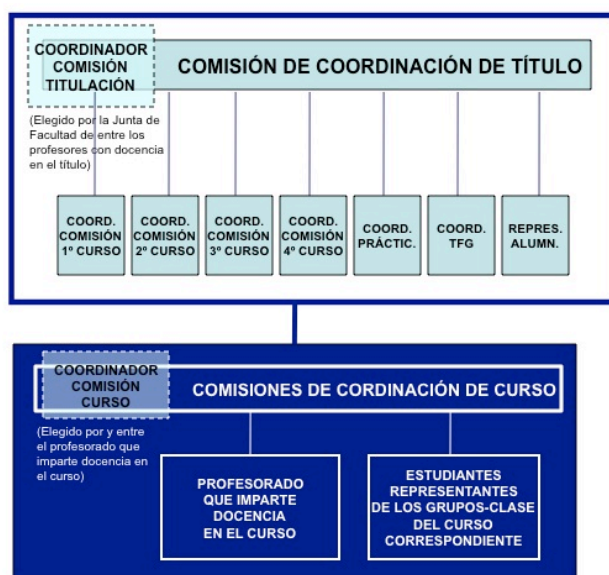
COORDINADOR COMISIÓN TITULACIÓN

COMISIÓN DE COORDINACIÓN DE TÍTULO

(Elegido por la Junta de Facultad de entre los profesores con docencia en el título)

COORD. COMISIÓN 1º CURSO

COORD. COMISIÓN 2º CURSO

COORD. COMISIÓN 3º CURSO

COORD. COMISIÓN 4º CURSO

COORD. PRÁCTIC.

COORD. TFG

REPRES. ALUMN.

COORDINADOR COMISIÓN CURSO

COMISIONES DE CORDINACIÓN DE CURSO

(Elegido por y entre el profesorado que imparte docencia en el curso)

PROFESORADO QUE IMPARTE DOCENCIA EN EL CURSO

ESTUDIANTES REPRESENTANTES DE LOS GRUPOS-CLASE DEL CURSO CORRESPONDIENTE